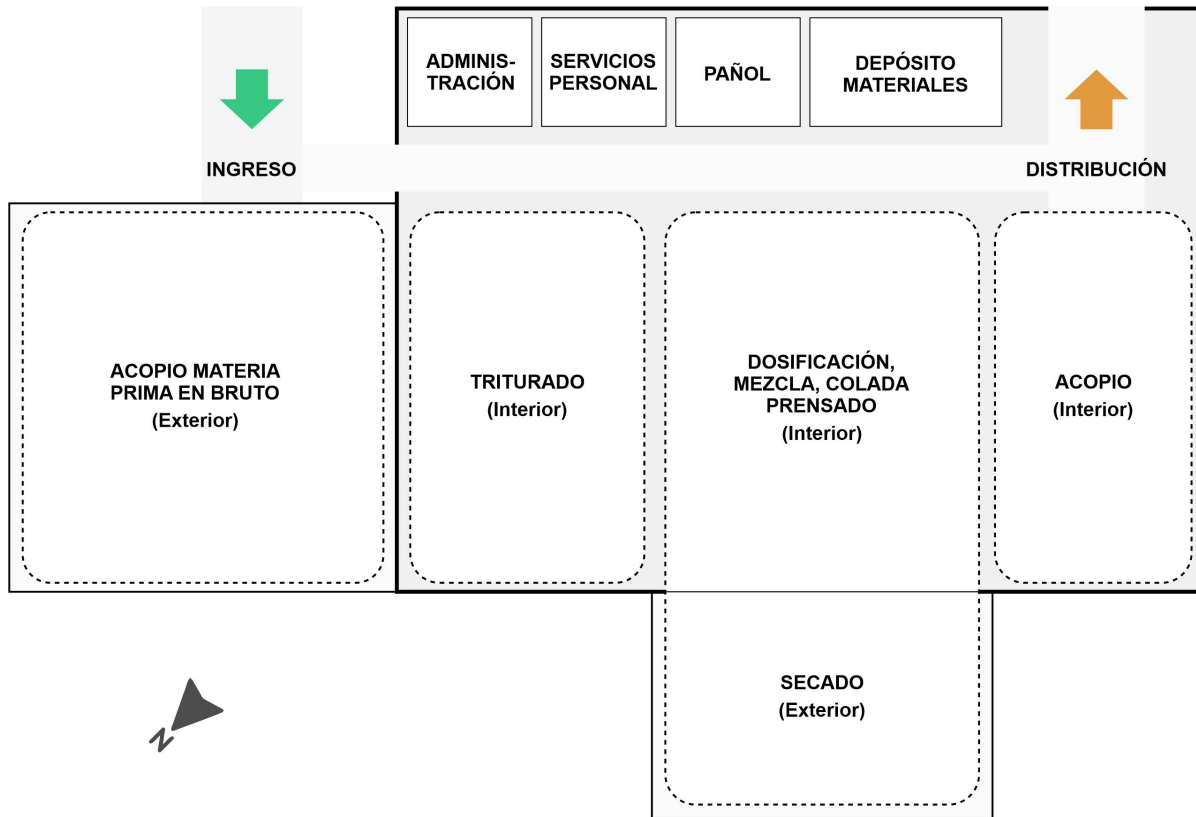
ADMINISTRACIÓN

SERVICIOS PERSONAL

PAÑOL

DEPÓSITO MATERIALES

INGRESO

DISTRIBUCIÓN

ACOPIO MATERIA PRIMA EN BRUTO
(Exterior)

TRITURADO
(Interior)

DOSIFICACIÓN, MEZCLA, COLADA PRENSADO
(Interior)

ACOPIO
(Interior)

SECADO
(Exterior)

N